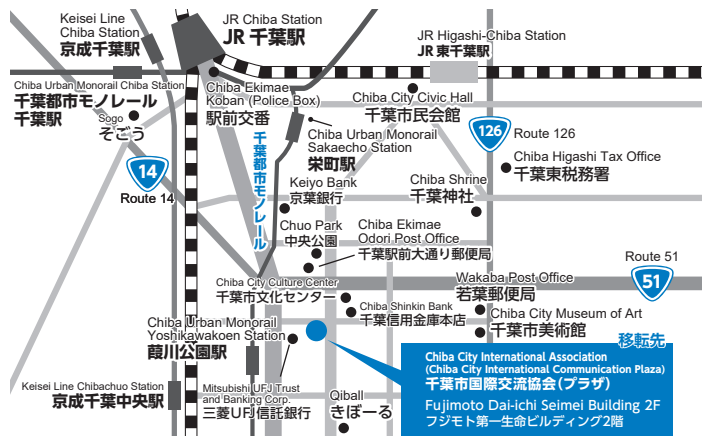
Keisei Line Chiba Station
京成千葉駅

JR Chiba Station
JR 千葉駅

JR Higashi-Chiba Station
JR 東千葉駅

Chiba Urban Monorail Chiba Station
千葉都市モノレール千葉駅

Chiba Ekimae Koban (Police Box)
駅前交番

Chiba City Civic Hall
千葉市民会館

Sogo
そごう

千葉都市モノレール

Chiba Urban Monorail Sakaecho Station
栄町駅

126
Route 126

Chiba Higashi Tax Office
千葉東税務署

14
Route 14

Keiyo Bank
京葉銀行

Chiba Shrine
千葉神社

Chuo Park
中央公園

Chiba Ekimae Odori Post Office
千葉駅前大通り郵便局

Route 51
51

Wakaba Post Office
若葉郵便局

Chiba City Culture Center
千葉市文化センター

Chiba Shinkin Bank
千葉信用金庫本店

Chiba City Museum of Art
千葉市美術館

Chiba Urban Monorail Yoshikawakoen Station
葭川公園駅

移転先

Chiba City International Association
(Chiba City International Communication Plaza)
千葉市国際交流協会(プラザ)
Fujimoto Dai-ichi Seimei Building 2F
フジモト第一生命ビルディング2階

Keisei Line Chibachuo Station
京成千葉中央駅

Mitsubishi UFJ Trust and Banking Corp.
三菱UFJ信託銀行

Qiball
きぼーる